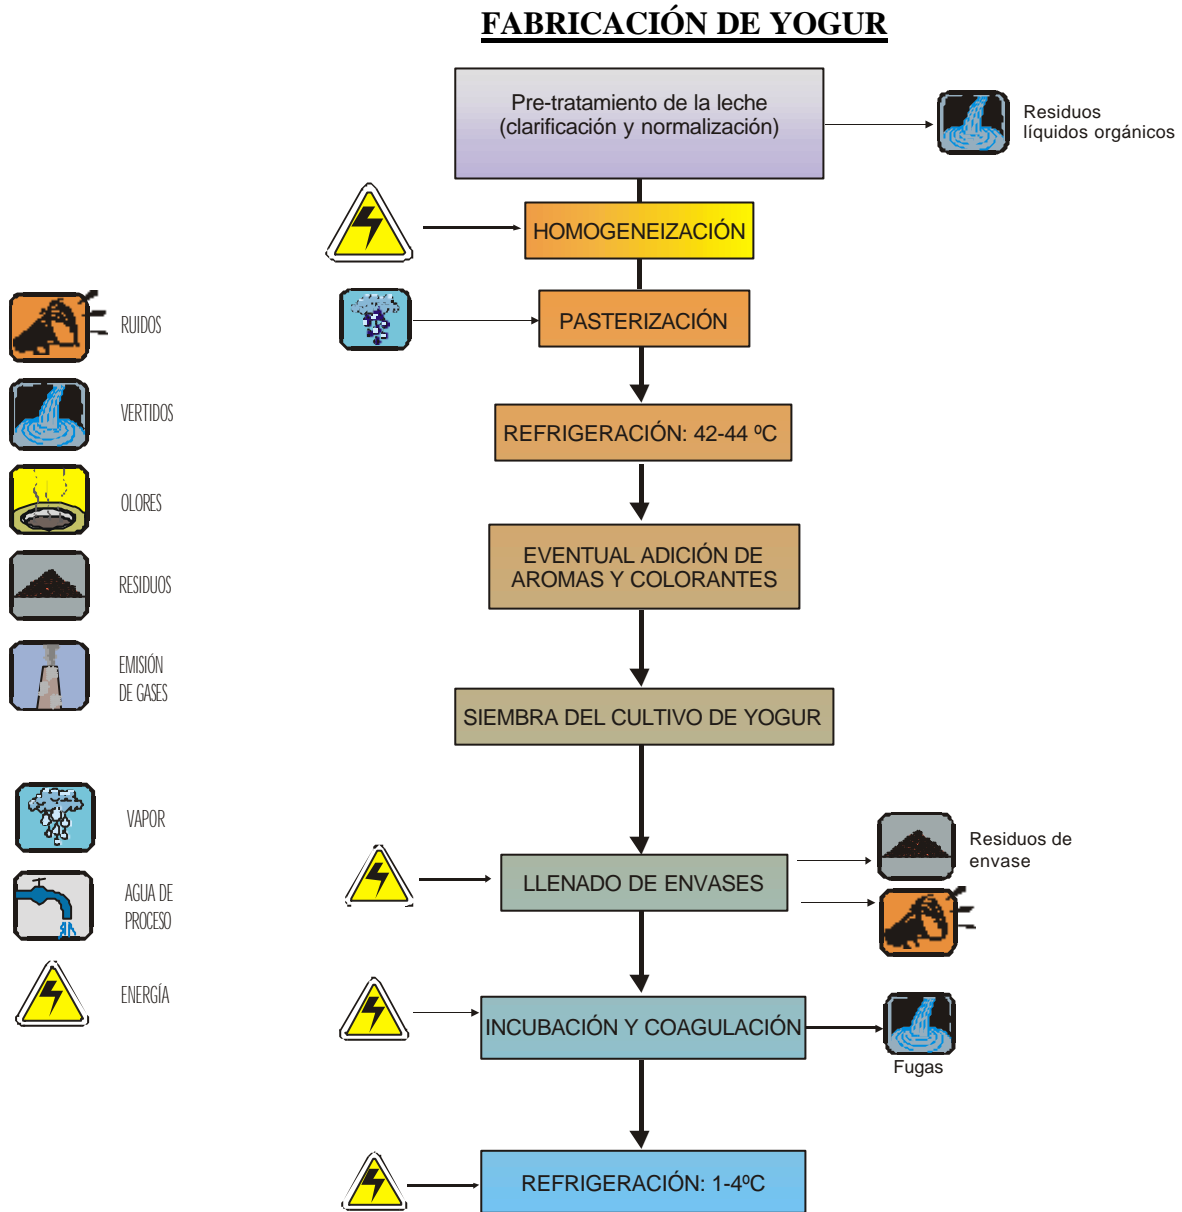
FABRICACIÓN DE YOGUR

Pre-tratamiento de la leche (clarificación y normalización)

Residuos líquidos orgánicos

HOMOGENEIZACIÓN

PASTERIZACIÓN

REFRIGERACIÓN: 42-44 ºC

EVENTUAL ADICIÓN DE AROMAS Y COLORANTES

SIEMBRA DEL CULTIVO DE YOGUR

LLENADO DE ENVASES

Residuos de envase

INCUBACIÓN Y COAGULACIÓN

Fugas

REFRIGERACIÓN: 1-4ºC

RUIDOS

VERTIDOS

OLORES

RESIDUOS

EMISIÓN DE GASES

VAPOR

AGUA DE PROCESO

ENERGÍA